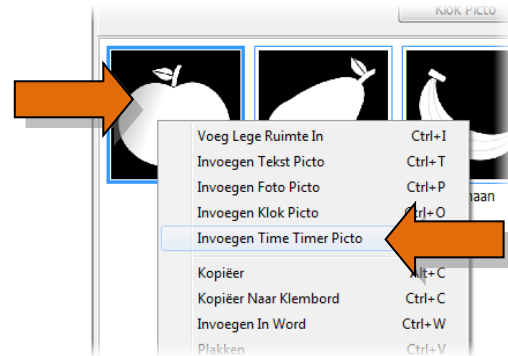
Klok Picto

naan

| | |
|---|---|
| Voeg Lege Ruimte In | Ctrl+I |
| Invoegen Tekst Picto | Ctrl+T |
| Invoegen Foto Picto | Ctrl+P |
| Invoegen Klok Picto | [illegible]trl+O |
| Invoegen Time Timer Picto | |
| Kopiëer | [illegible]lt+C |
| Kopiëer Naar Klembord | Ctrl+C |
| Invoegen In Word | Ctrl+W |
| Plakken | Ctrl+V |